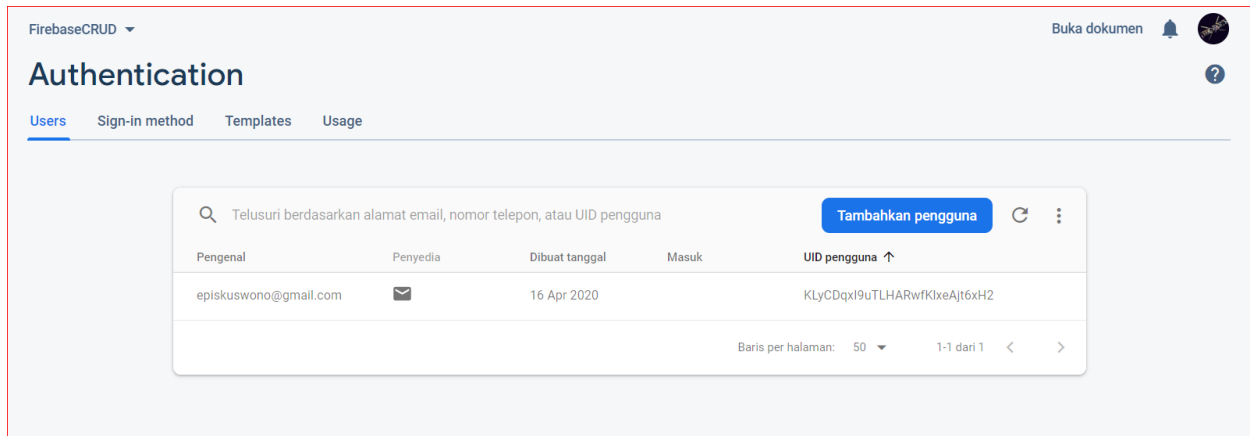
FirebaseCRUD

Buka dokumen

Authentication

Users Sign-in method Templates Usage

Telusuri berdasarkan alamat email, nomor telepon, atau UID pengguna

Tambahkan pengguna

| Pengenal | Penyedia | Dibuat tanggal | Masuk | UID pengguna ↑ |
|---|---|---|---|---|
| episkuswono@gmail.com | | 16 Apr 2020 | | KLyCDqxI9uTLHARwfKIxeAjt6xH2 |

Baris per halaman: 50 1-1 dari 1